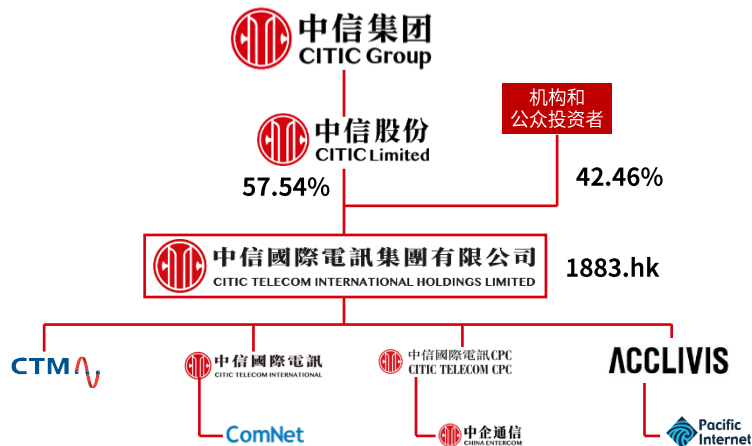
中信集团
CITIC Group

机构和
公众投资者

中信股份
CITIC Limited

57.54%

42.46%

中信國際電訊集團有限公司
CITIC TELECOM INTERNATIONAL HOLDINGS LIMITED

1883.hk

CTM

中信國際電訊
CITIC TELECOM INTERNATIONAL

中信國際電訊CPC
CITIC TELECOM CPC

ACCLIVIS

ComNet

中企通信
CHINA ENTERCOM

Pacific Internet